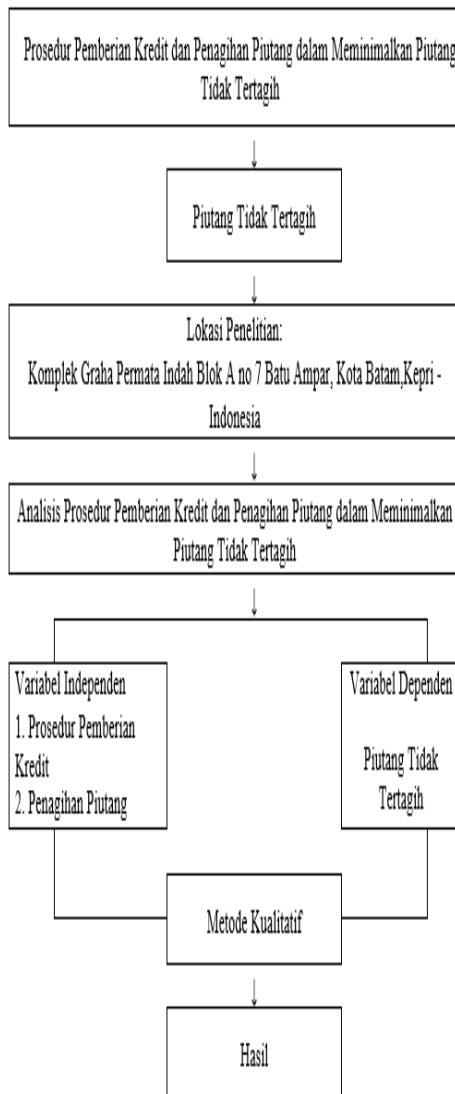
Prosedur Pemberian Kredit dan Penagihan Piutang dalam Meminimalkan Piutang Tidak Tertagih

Piutang Tidak Tertagih

Lokasi Penelitian:

Komplek Graha Permata Indah Blok A no 7 Batu Ampar, Kota Batam,Kepri - Indonesia

Analisis Prosedur Pemberian Kredit dan Penagihan Piutang dalam Meminimalkan Piutang Tidak Tertagih

Variabel Independen

1. Prosedur Pemberian Kredit

2. Penagihan Piutang

Variabel Dependen

Piutang Tidak Tertagih

Metode Kualitatif

Hasil